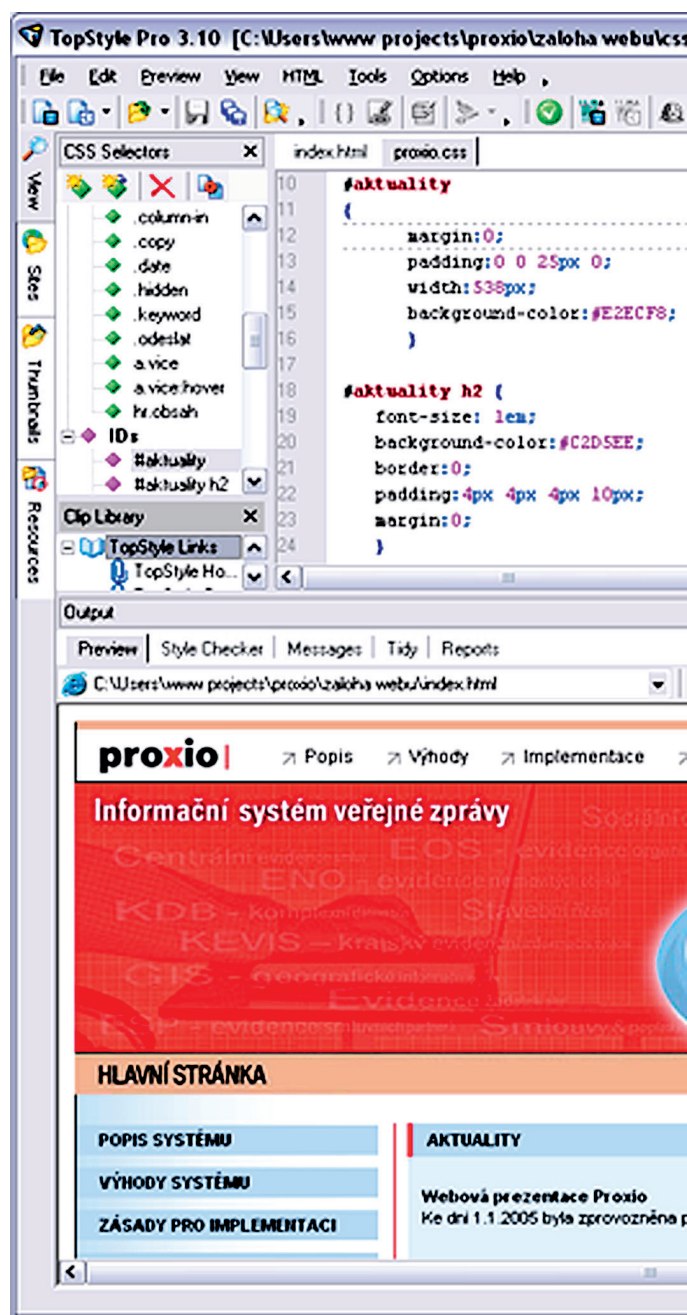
TopStyle Pro 3.10 [C:\Users\www projects\proxio\zaloha webu\css

File Edit Preview View HTML Tools Options Help

View
Sites
Thumbnails
Resources

CSS Selectors ×

.column-in
.copy
.date
.hidden
.keyword
.odeslat
a.vice
a.vice:hover
hr.obsah
IDs
#aktuality
#aktuality h2

Clip Library ×
TopStyle Links
TopStyle Ho...

index.html proxio.css

10 #aktuality
11 {
12 margin:0;
13 padding:0 0 25px 0;
14 width:538px;
15 background-color:#E2ECF8;
16 }
17
18 #aktuality h2 {
19 font-size: 1em;
20 background-color:#C2D5EE;
21 border:0;
22 padding:4px 4px 4px 10px;
23 margin:0;
24 }

Output

Preview Style Checker Messages Tidy Reports

C:\Users\www projects\proxio\zaloha webu\index.html

proxio ↗ Popis ↗ Výhody ↗ Implementace

Informační systém veřejné zprávy

Centrální evidence EOS - evidence ENO - evidence KDB - komplexní Stave KEVIS - krajský GIS - geografické Evidence ESP - evidence Sociální

HLAVNÍ STRÁNKA

POPIS SYSTÉMU
VÝHODY SYSTÉMU
ZÁSADY PRO IMPLEMENTACI

AKTUALITY

Webová prezentace Proxio
Ke dni 1.1.2005 byla zprovozněna p